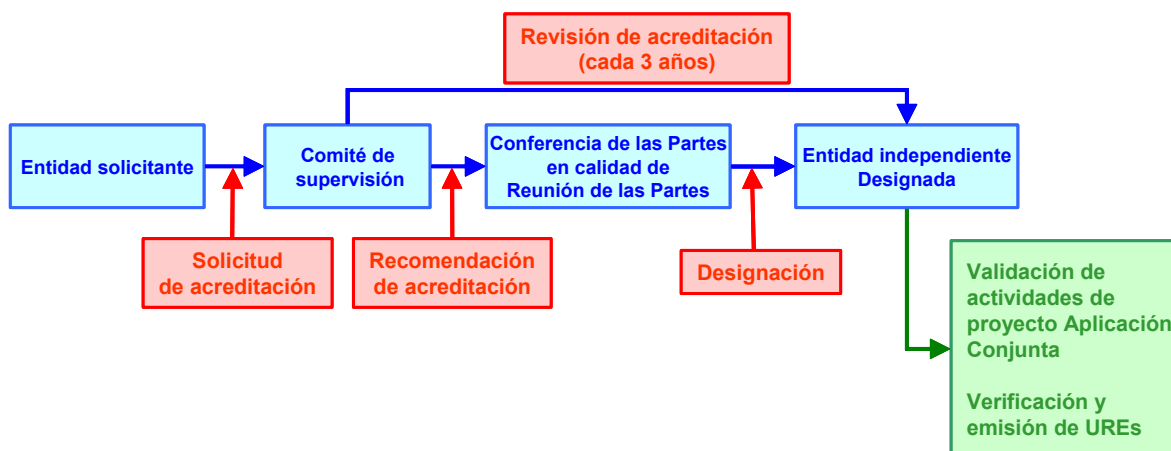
Revisión de acreditación (cada 3 años)

Entidad solicitante

Comité de supervisión

Conferencia de las Partes en calidad de Reunión de las Partes

Entidad independiente Designada

Solicitud de acreditación

Recomendación de acreditación

Designación

Validación de actividades de proyecto Aplicación Conjunta

Verificación y emisión de UREs